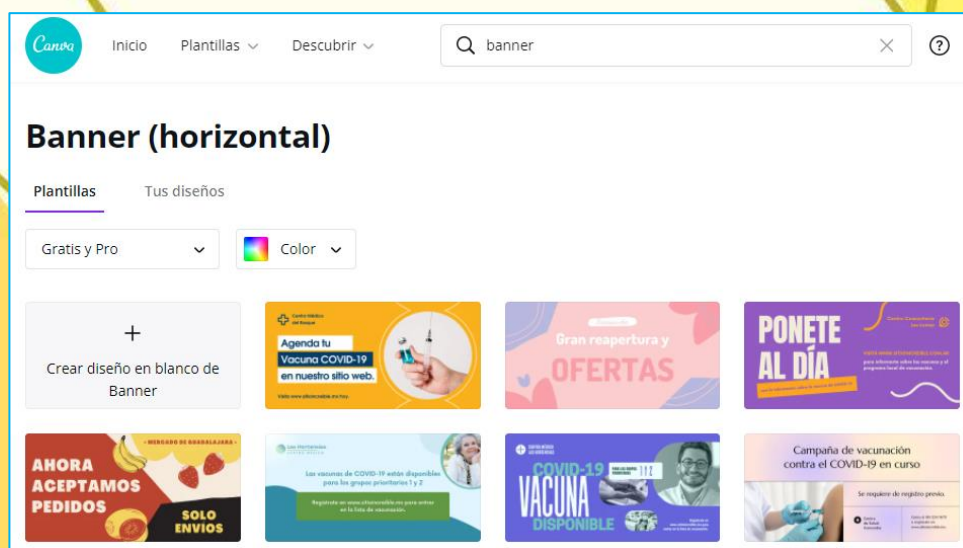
Canva Inicio Plantillas Descubrir banner ?

Banner (horizontal)

Plantillas Tus diseños

Gratis y Pro Color

+
Crear diseño en blanco de Banner

Centro Médico del Bosque
Agenda tu Vacuna COVID-19 en nuestro sitio web.
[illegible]

Gran reapertura y OFERTAS

PONETE AL DÍA
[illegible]

MERCADO DE GUADALAJARA
AHORA ACEPTAMOS PEDIDOS
SOLO ENVIOS

Las vacunas de COVID-19 están disponibles para los grupos prioritarios 1 y 2
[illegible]

COVID-19 VACUNA DISPONIBLE
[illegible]

Campaña de vacunación contra el COVID-19 en curso
Se requiere de registro previo.
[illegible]